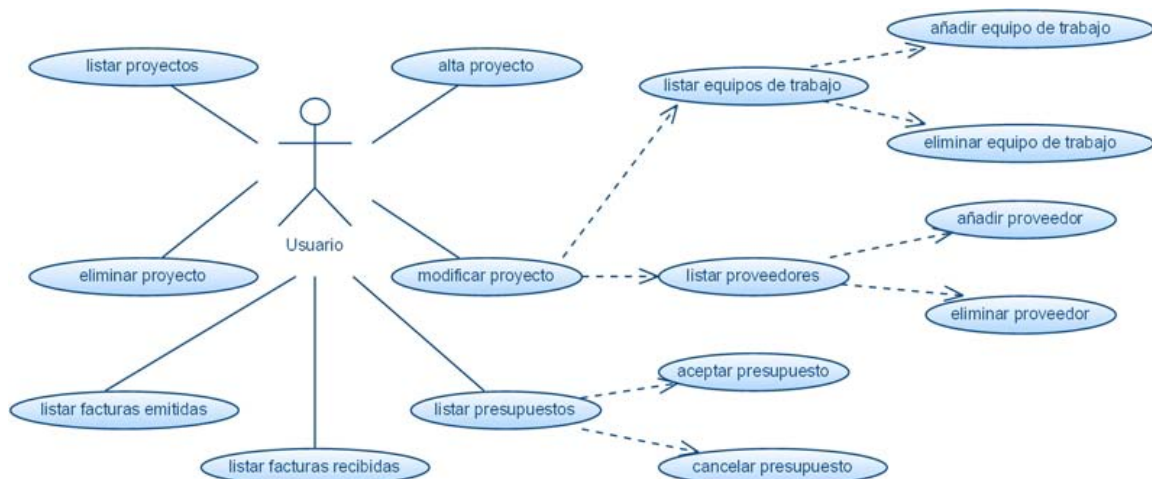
listar proyectos

alta proyecto

añadir equipo de trabajo

listar equipos de trabajo

eliminar equipo de trabajo

Usuario

añadir proveedor

eliminar proyecto

modificar proyecto

listar proveedores

eliminar proveedor

aceptar presupuesto

listar facturas emitidas

listar presupuestos

listar facturas recibidas

cancelar presupuesto